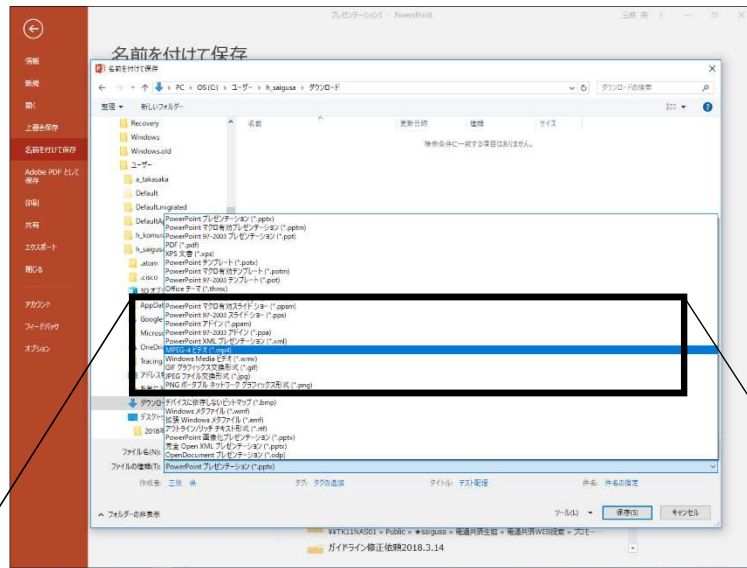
プレゼンテーション1 - PowerPoint

情報
新規
開く
上書き保存
名前を付けて保存
Adobe PDF として保存
印刷
共有
エクスポート
閉じる
アカウント
フィードバック
オプション

名前を付けて保存

名前を付けて保存

PC > OS (C:) > ユーザー > h_saigusa > ダウンロード

ダウンロードの検索

整理 ▾ 新しいフォルダー

Recovery
Windows
Windows.old
ユーザー
a_takasaka
Default
Default.migrated
DefaultA
h_komu
h_saigus
.atom
.cisco
3D オブ
AppDat
Google
Micros
OneDr
Tracing
アドレス帳
ダウンロ
デスクト
2018

名前 更新日時 種類 サイズ
検索条件に一致する項目はありません。

PowerPoint プレゼンテーション (*.pptx)
PowerPoint マクロ有効プレゼンテーション (*.pptm)
PowerPoint 97-2003 プレゼンテーション (*.ppt)
PDF (*.pdf)
XPS 文書 (*.xps)
PowerPoint テンプレート (*.potx)
PowerPoint マクロ有効テンプレート (*.potm)
PowerPoint 97-2003 テンプレート (*.pot)
Office テーマ (*.thmx)
PowerPoint マクロ有効スライド ショー (*.ppsm)
PowerPoint 97-2003 スライド ショー (*.pps)
PowerPoint アドイン (*.ppam)
PowerPoint 97-2003 アドイン (*.ppa)
PowerPoint XML プレゼンテーション (*.xml)
MPEG-4 ビデオ (*.mp4)
Windows Media ビデオ (*.wmv)
GIF グラフィックス交換形式 (*.gif)
JPEG ファイル交換形式 (*.jpg)
PNG ポータブル ネットワーク グラフィックス形式 (*.png)
デバイスに依存しないビットマップ (*.bmp)
Windows メタファイル (*.wmf)
拡張 Windows メタファイル (*.emf)
アウトライン/リッチ テキスト形式 (*.rtf)
PowerPoint 画像化プレゼンテーション (*.pptx)
完全 Open XML プレゼンテーション (*.pptx)
OpenDocument プレゼンテーション (*.odp)

ファイル名(N):
ファイルの種類(T): PowerPoint プレゼンテーション (*.pptx)

作成者: 三枝 典 タグ: タグの追加 タイトル: テスト配信 件名: 件名の指定

フォルダーの非表示 ツール(L) 保存(S) キャンセル

¥¥TK11NAS01 » Public » ★saigusa » 電通共済生協 » 電通共済WEB提案 » プレモ
ガイドライン修正依頼2018.3.14